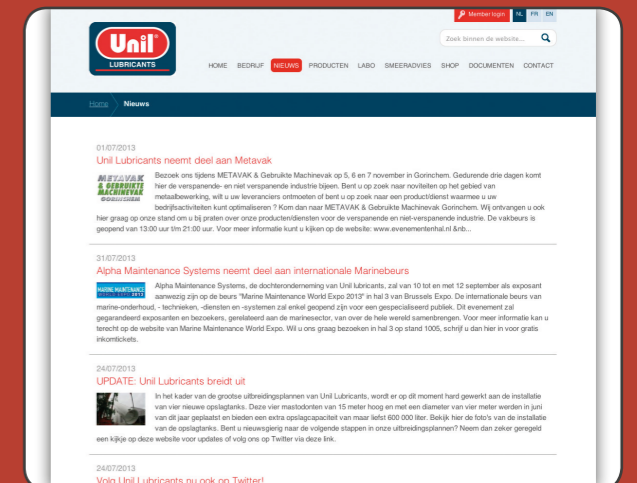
Unil®
LUBRICANTS

Member login NL FR EN

Zoek binnen de website...

HOME BEDRIJF NIEUWS PRODUCTEN LABO SMEERADVIES SHOP DOCUMENTEN CONTACT

Home Nieuws

01/07/2013
Unil Lubricants neemt deel aan Metavak

METAVAK & GEBRUIKTE MACHINEVAK GORINCHEM

Bezoek ons tijdens METAVAK & Gebruikte Machinevak op 5, 6 en 7 november in Gorinchem. Gedurende drie dagen komt hier de verspanende- en niet verspanende industrie bijeen. Bent u op zoek naar noviteiten op het gebied van metaalbewerking, wilt u uw leveranciers ontmoeten of bent u op zoek naar een product/dienst waarmee u uw bedrijfsactiviteiten kunt optimaliseren ? Kom dan naar METAVAK & Gebruikte Machinevak Gorinchem. Wij ontvangen u ook hier graag op onze stand om u bij praten over onze producten/diensten voor de verspanende en niet-verspanende industrie. De vakbeurs is geopend van 13:00 uur t/m 21:00 uur. Voor meer informatie kunt u kijken op de website: www.evenementenhal.nl &nb...

31/07/2013
Alpha Maintenance Systems neemt deel aan internationale Marinebeurs

MARINE MAINTENANCE WORLD EXPO 2013

Alpha Maintenance Systems, de dochteronderneming van Unil lubricants, zal van 10 tot en met 12 september als exposant aanwezig zijn op de beurs "Marine Maintenance World Expo 2013" in hal 3 van Brussels Expo. De internationale beurs van marine-onderhoud, - technieken, -diensten en -systemen zal enkel gezond zijn voor een gespecialiseerd publiek. Dit evenement zal gegarandeerd exposanten en bezoekers, gerelateerd aan de marinesector, van over de hele wereld samenbrengen. Voor meer informatie kan u terecht op de website van Marine Maintenance World Expo. Wil u ons graag bezoeken in hal 3 op stand 1005, schrijf u dan hier in voor gratis inkomtickets.

24/07/2013
UPDATE: Unil Lubricants breidt uit

In het kader van de grootse uitbreidingsplannen van Unil Lubricants, wordt er op dit moment hard gewerkt aan de installatie van vier nieuwe opslagtanks. Deze vier mastodonten van 15 meter hoog en met een diameter van vier meter werden in juni van dit jaar geplaatst en bieden een extra opslagcapaciteit van maar liefst 600 000 liter. Bekijk hier de foto's van de installatie van de opslagtanks. Bent u nieuwsgierig naar de volgende stappen in onze uitbreidingsplannen? Neem dan zeker geregeld een kijkje op deze website voor updates of volg ons op Twitter via deze link.

24/07/2013
Volg Unil Lubricants nu ook op Twitter!